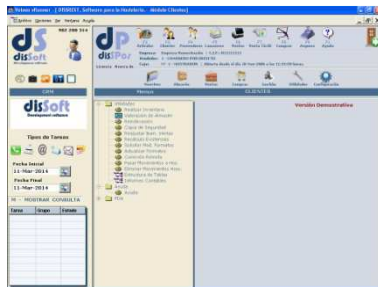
Ventana eResumen - [ DISSOFT, Software para la Hostelería - Módulo Clientes]
Archivo Opciones Ver Ventana Ayuda
dsSoft
disSoft
OPIN
disSoft
Development software
Tipos de Tareas
Fecha Inicial
11-Mar-2014
Fecha Final
11-Mar-2014
MOSTRAR CONSULTA
| Tarea | Grupo | Estado |
|---|---|---|
dP
disSoft
Articulos Clientes Proveedores Consultas Ventas Punto TácIl Compras Avisos Ayuda
Menú
CLIENTES
Versión Demostrativa
Utilidades
Realizar Inventario
Ayuda
Más